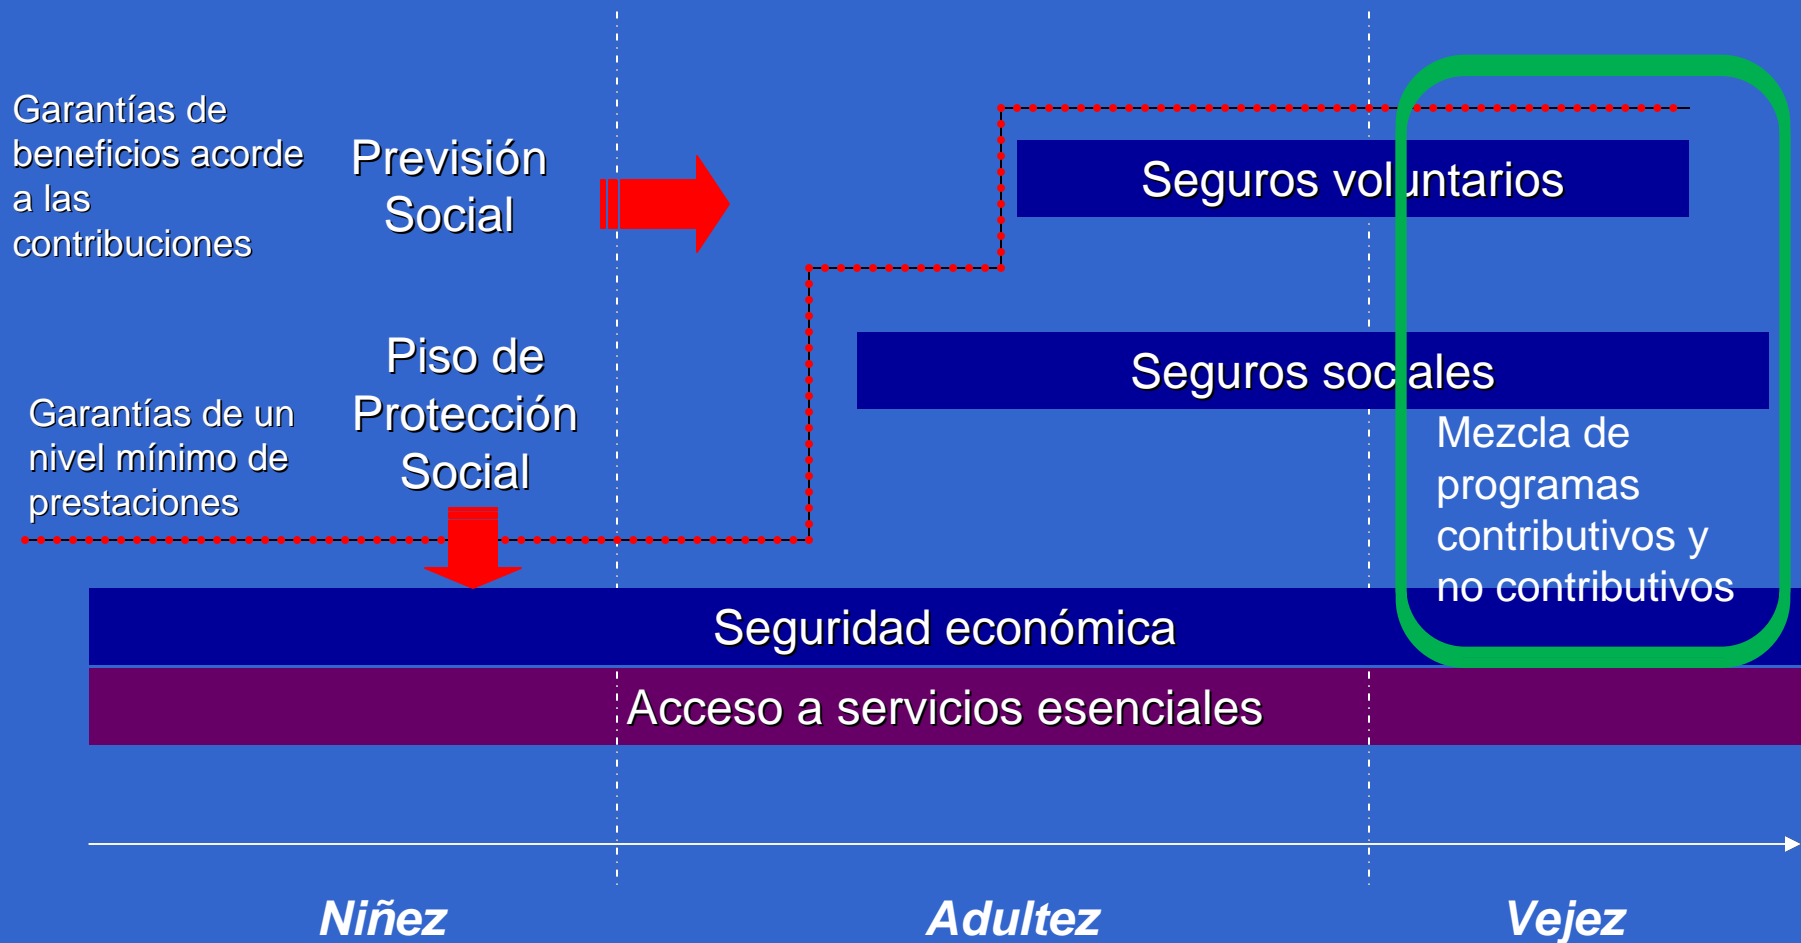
Garantías de beneficios acorde a las contribuciones

Previsión Social

Seguros voluntarios

Piso de Protección Social

Garantías de un nivel mínimo de prestaciones

Seguros sociales

Mezcla de programas contributivos y no contributivos

Seguridad económica

Acceso a servicios esenciales

Niñez

Adultez

Vejez